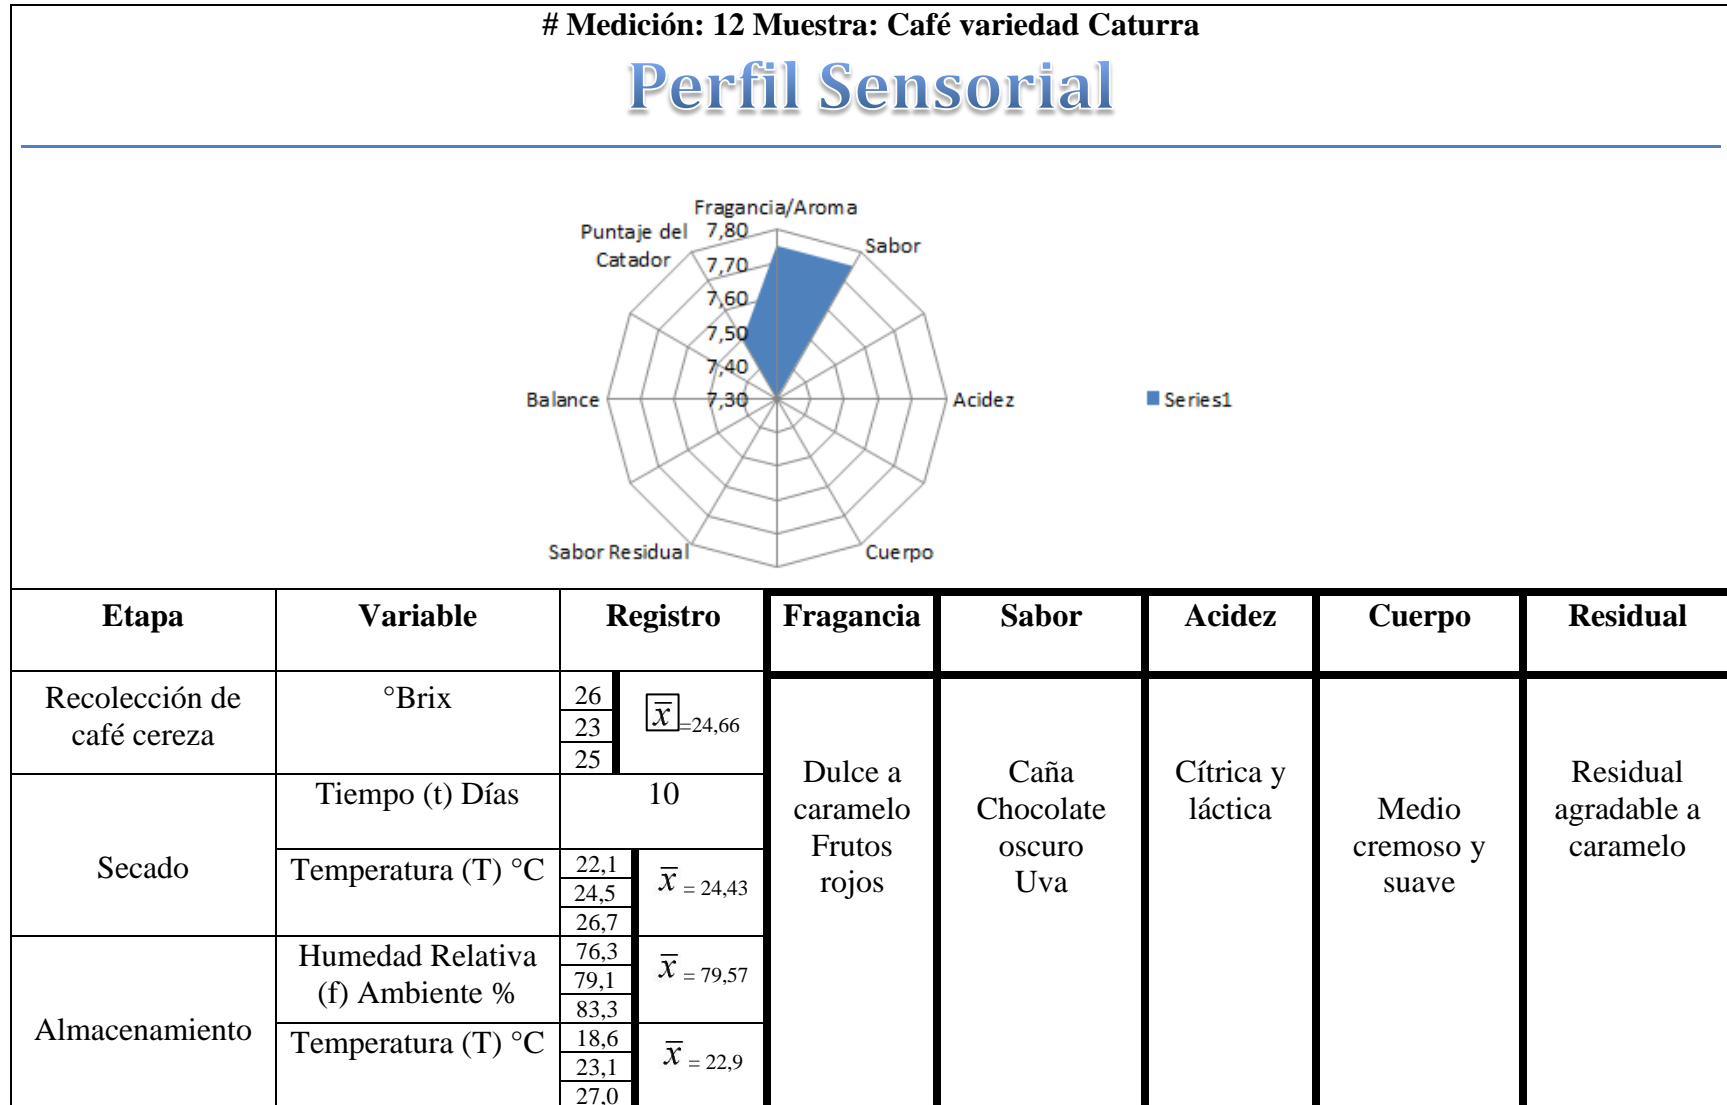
# Medición: 12 Muestra: Café variedad Caturra

Perfil Sensorial

Fragancia/Aroma
Sabor
Acidez
Cuerpo
Sabor Residual
Balance
Puntaje del Catador
7,80
7,70
7,60
7,50
7,40
7,30
Series1

| Etapa | Variable | Registro | | Fragancia | Sabor | Acidez | Cuerpo | Residual |
|---|---|---|---|---|---|---|---|---|
| Recolección de café cereza | °Brix | 26<br>23<br>25 | $\overline{x}$=24,66 | Dulce a caramelo Frutos rojos | Caña Chocolate oscuro Uva | Cítrica y láctica | Medio cremoso y suave | Residual agradable a caramelo |
| Secado | Tiempo (t) Días | 10 | | | | | | |
| | Temperatura (T) °C | 22,1<br>24,5<br>26,7 | $\overline{x}$ = 24,43 | | | | | |
| Almacenamiento | Humedad Relativa (f) Ambiente % | 76,3<br>79,1<br>83,3 | $\overline{x}$ = 79,57 | | | | | |
| | Temperatura (T) °C | 18,6<br>23,1<br>27,0 | $\overline{x}$ = 22,9 | | | | | |